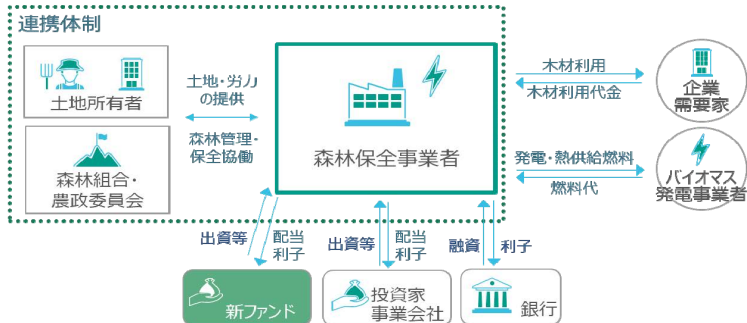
連携体制

土地所有者

森林組合・農政委員会

土地・労力の提供

森林管理・保全協働

森林保全事業者

木材利用

木材利用代金

企業需要家

発電・熱供給燃料

燃料代

バイオマス発電事業者

出資等

配当利子

出資等

配当利子

融資

利子

新ファンド

投資家事業会社

銀行